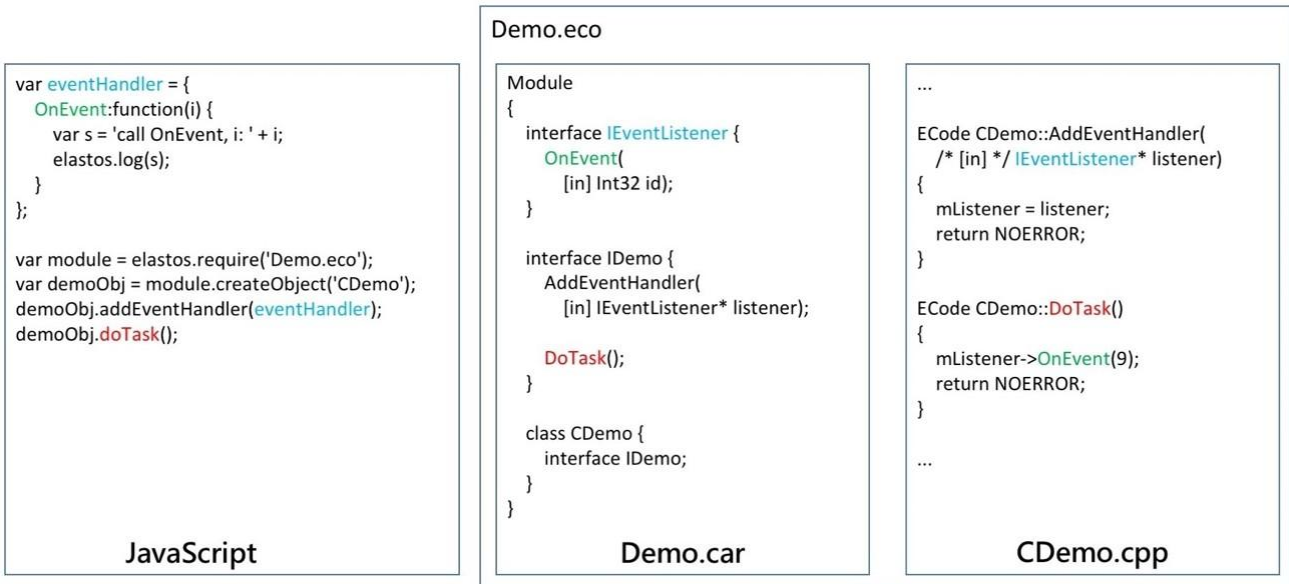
var eventHandler = {
  OnEvent:function(i) {
    var s = 'call OnEvent, i: ' + i;
    elastos.log(s);
  }
};

var module = elastos.require('Demo.eco');
var demoObj = module.createObject('CDemo');
demoObj.addEventHandler(eventHandler);
demoObj.doTask();

JavaScript

Demo.eco

Module
{
  interface IEventListener {
    OnEvent(
      [in] Int32 id);
  }

  interface IDemo {
    AddEventHandler(
      [in] IEventListener* listener);

    DoTask();
  }

  class CDemo {
    interface IDemo;
  }
}

Demo.car

...

ECode CDemo::AddEventHandler(
  /* [in] */ IEventListener* listener)
{
  mListener = listener;
  return NOERROR;
}

ECode CDemo::DoTask()
{
  mListener->OnEvent(9);
  return NOERROR;
}

...

CDemo.cpp